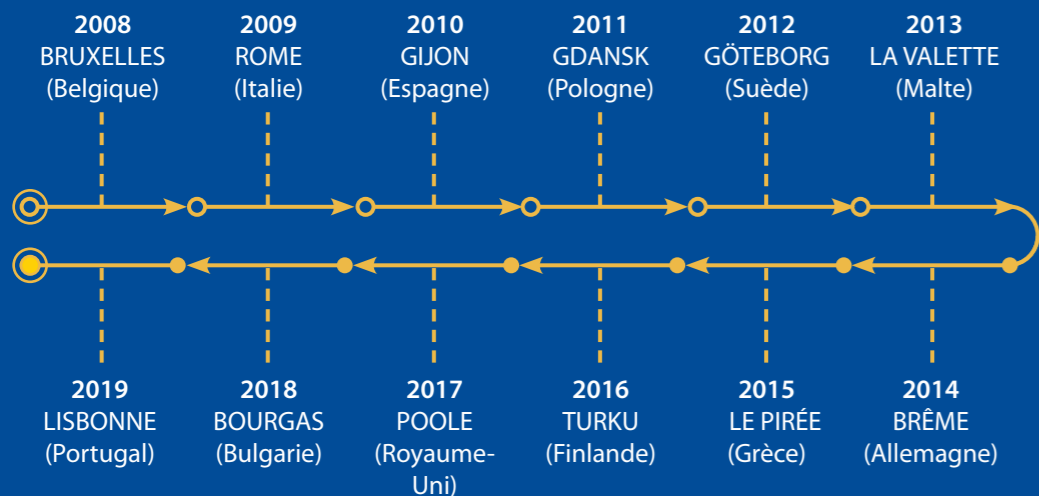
2008
BRUXELLES
(Belgique)

2009
ROME
(Italie)

2010
GIJON
(Espagne)

2011
GDANSK
(Pologne)

2012
GÖTEBORG
(Suède)

2013
LA VALETTE
(Malte)

2019
LISBONNE
(Portugal)

2018
BOURGAS
(Bulgarie)

2017
POOLE
(Royaume-Uni)

2016
TURKU
(Finlande)

2015
LE PIRÉE
(Grèce)

2014
BRÊME
(Allemagne)